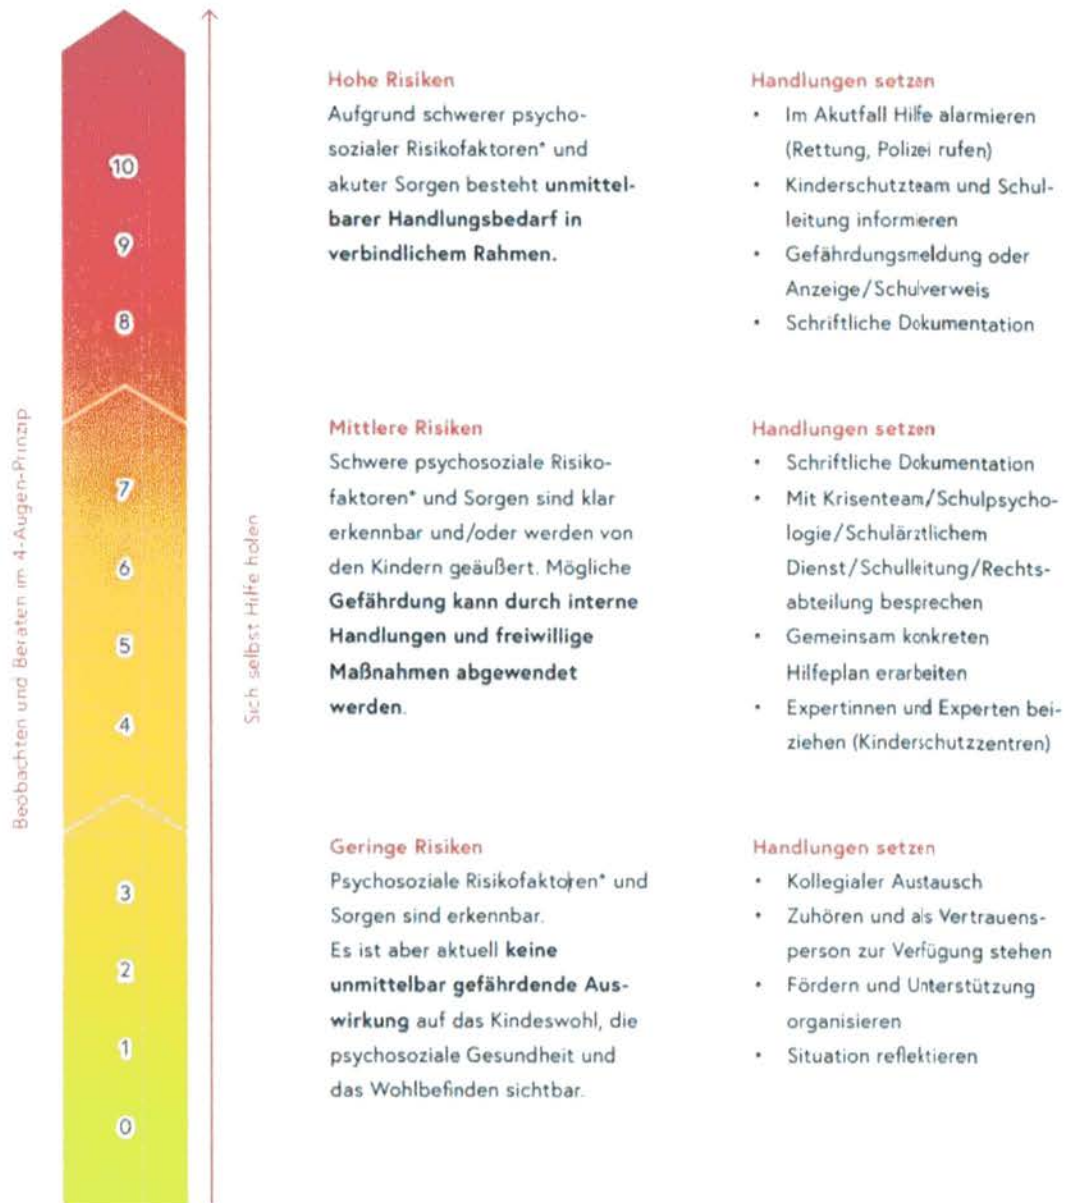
10
9
8
7
6
5
4
3
2
1
0

Beobachten und Beraten im 4-Augen-Prinzip

Sich selbst Hilfe holen

Hohe Risiken
Aufgrund schwerer psychosozialer Risikofaktoren* und akuter Sorgen besteht **unmittelbarer Handlungsbedarf in verbindlichem Rahmen.**

Handlungen setzen
• Im Akutfall Hilfe alarmieren (Rettung, Polizei rufen)
• Kinderschutzteam und Schulleitung informieren
• Gefährdungsmeldung oder Anzeige/Schulverweis
• Schriftliche Dokumentation

Mittlere Risiken
Schwere psychosoziale Risikofaktoren* und Sorgen sind klar erkennbar und/oder werden von den Kindern geäußert. Mögliche **Gefährdung kann durch interne Handlungen und freiwillige Maßnahmen abgewendet werden.**

Handlungen setzen
• Schriftliche Dokumentation
• Mit Krisenteam/Schulpsychologie/Schulärztlichem Dienst/Schulleitung/Rechtsabteilung besprechen
• Gemeinsam konkreten Hilfeplan erarbeiten
• Expertinnen und Experten beiziehen (Kinderschutzzentren)

Geringe Risiken
Psychosoziale Risikofaktoren* und Sorgen sind erkennbar.
Es ist aber aktuell **keine unmittelbar gefährdende Auswirkung** auf das Kindeswohl, die psychosoziale Gesundheit und das Wohlbefinden sichtbar.

Handlungen setzen
• Kollegialer Austausch
• Zuhören und als Vertrauensperson zur Verfügung stehen
• Fördern und Unterstützung organisieren
• Situation reflektieren